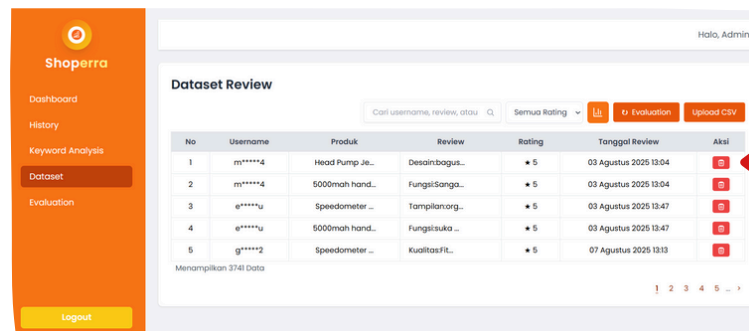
Shoperra

Dashboard
History
Keyword Analysis
Dataset
Evaluation

Logout

Halo, Admin

Dataset Review

Cari username, review, atau
Semua Rating
Evaluation
Upload CSV

| No | Username | Produk | Review | Rating | Tanggal Review | Aksi |
|---|---|---|---|---|---|---|
| 1 | m*****4 | Head Pump Je... | Desain:bagus... | ★ 5 | 03 Agustus 2025 13:04 | |
| 2 | m*****4 | 5000mah hand... | Fungsi:Sanga... | ★ 5 | 03 Agustus 2025 13:04 | |
| 3 | e*****u | Speedometer ... | Tampilan:org... | ★ 5 | 03 Agustus 2025 13:47 | |
| 4 | e*****u | 5000mah hand... | Fungsi:suka ... | ★ 5 | 03 Agustus 2025 13:47 | |
| 5 | g*****2 | Speedometer ... | Kualitas:Fit... | ★ 5 | 07 Agustus 2025 13:13 | |

Menampilkan 3741 Data

1 2 3 4 5 ... ›